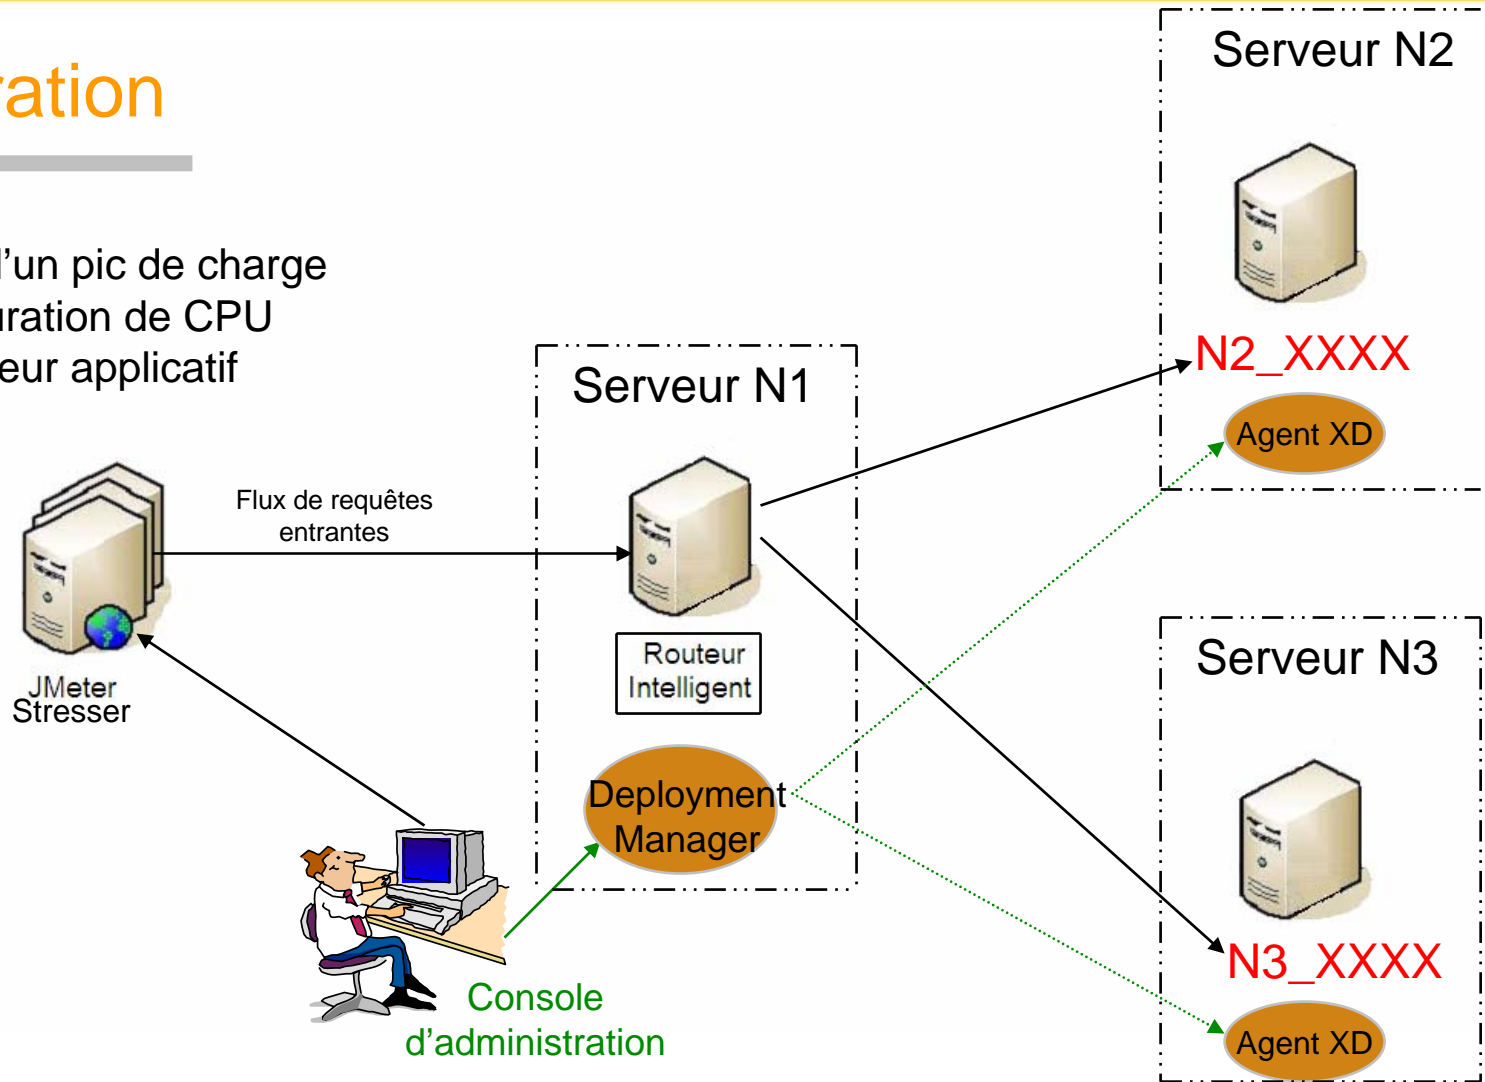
ration

'un pic de charge
uration de CPU
eur applicatif

Serveur N2

N2_XXXX

Agent XD

Serveur N1

Flux de requêtes entrantes

JMeter Stresser

Routeur Intelligent

Deployment Manager

Serveur N3

N3_XXXX

Agent XD

Console d'administration